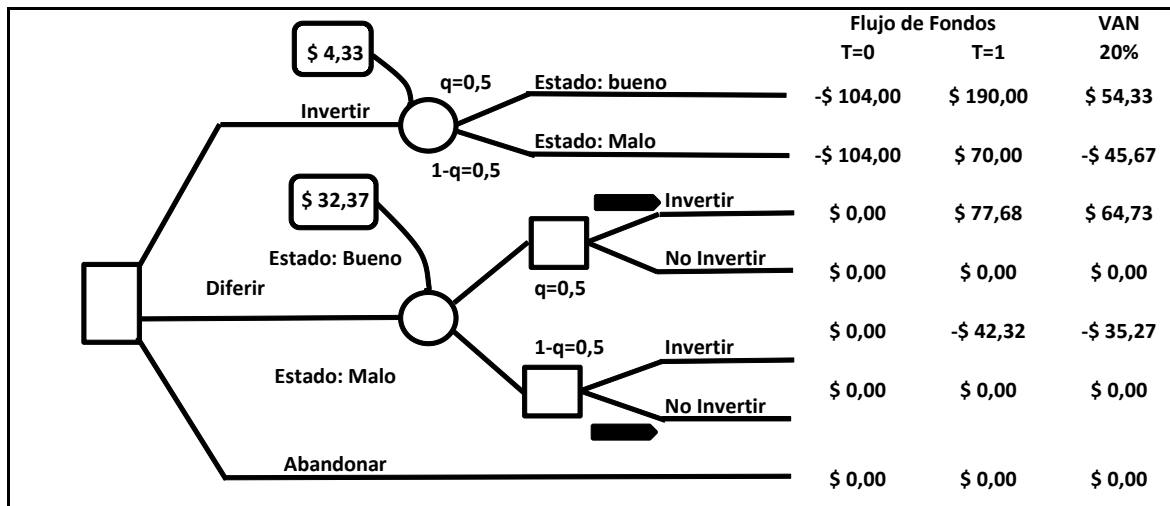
Flujo de Fondos

| | T=0 | T=1 | VAN 20% |
|---|---|---|---|
| Estado: bueno | -$ 104,00 | $ 190,00 | $ 54,33 |
| Estado: Malo | -$ 104,00 | $ 70,00 | -$ 45,67 |
| Invertir | $ 0,00 | $ 77,68 | $ 64,73 |
| No Invertir | $ 0,00 | $ 0,00 | $ 0,00 |
| Invertir | $ 0,00 | -$ 42,32 | -$ 35,27 |
| No Invertir | $ 0,00 | $ 0,00 | $ 0,00 |
| Abandonar | $ 0,00 | $ 0,00 | $ 0,00 |

$ 4,33

Invertir

q=0,5

1-q=0,5

$ 32,37

Estado: Bueno

Diferir

q=0,5

1-q=0,5

Estado: Malo

Abandonar